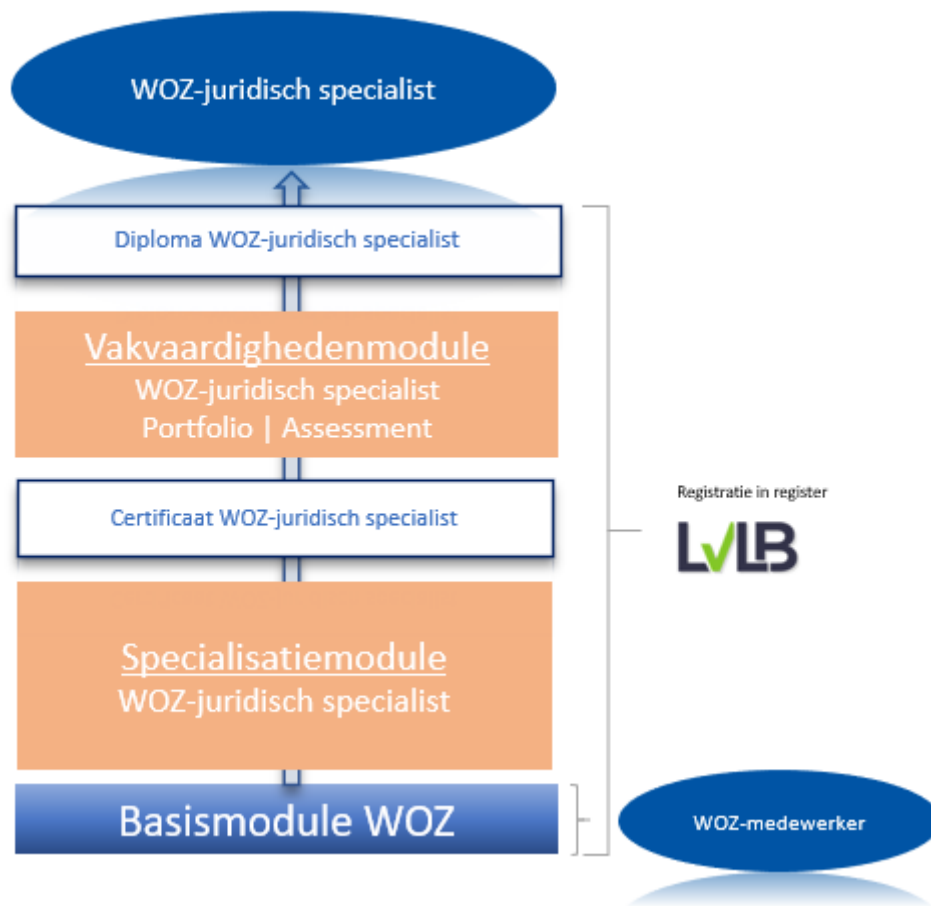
WOZ-juridisch specialist

Diploma WOZ-juridisch specialist

Vakvaardighedenmodule
WOZ-juridisch specialist
Portfolio | Assessment

Certificaat WOZ-juridisch specialist

Specialisatiemodule
WOZ-juridisch specialist

Basismodule WOZ

Registratie in register

LVLB

WOZ-medewerker